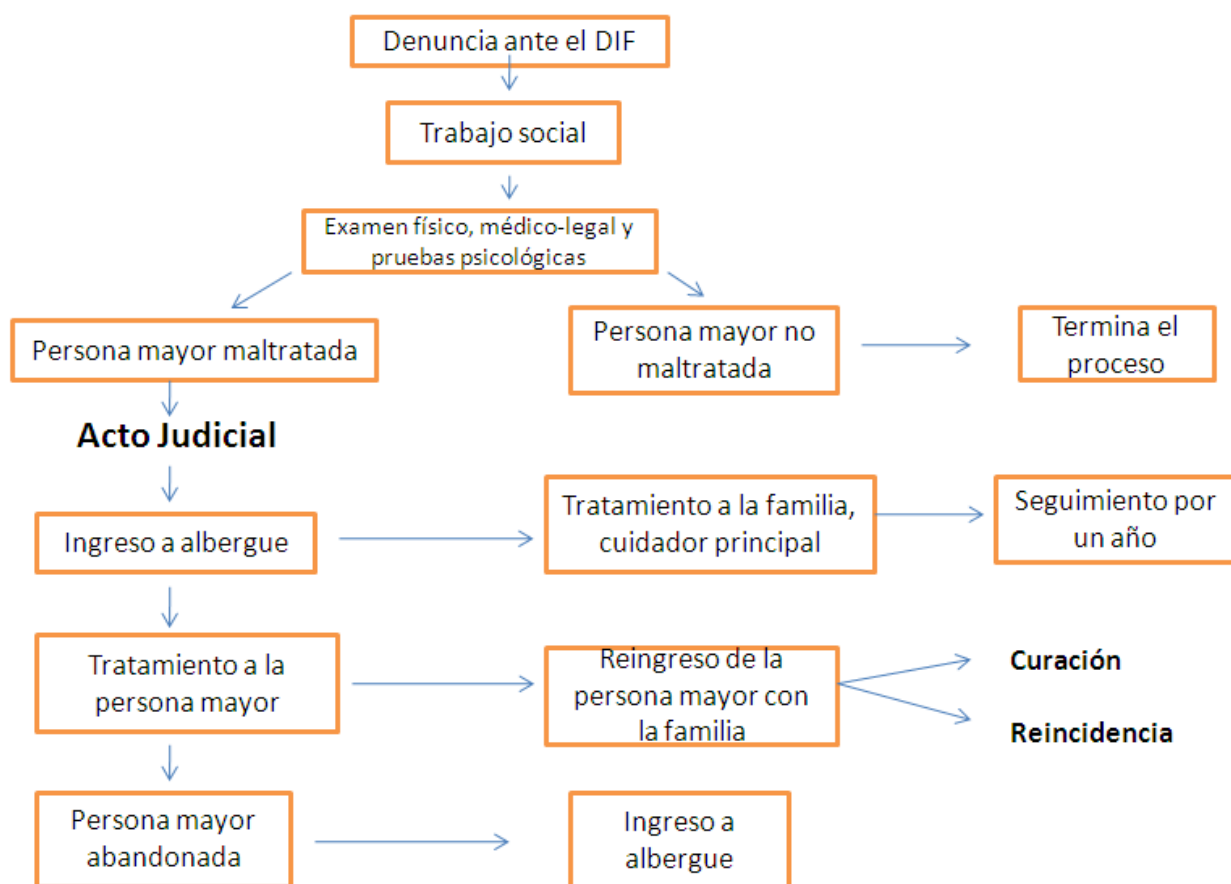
Denuncia ante el DIF

Trabajo social

Examen físico, médico-legal y pruebas psicológicas

Persona mayor maltratada

Persona mayor no maltratada

Termina el proceso

Acto Judicial

Ingreso a albergue

Tratamiento a la familia, cuidador principal

Seguimiento por un año

Tratamiento a la persona mayor

Reingreso de la persona mayor con la familia

Curación

Reincidencia

Persona mayor abandonada

Ingreso a albergue